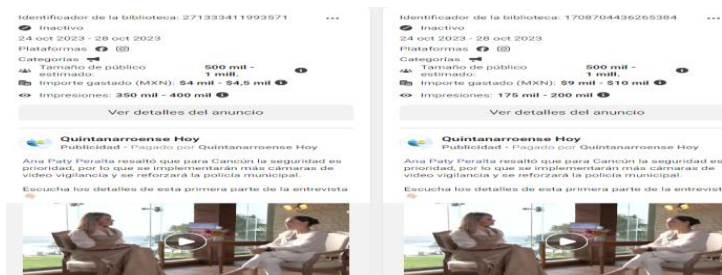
Identificador de la biblioteca: 271333411993571 ...
Inactivo
24 oct 2023 - 28 oct 2023
Plataformas
Categorías
Tamaño de público estimado: 500 mil - 1 mill.
Importe gastado (MXN): $4 mil - $4,5 mil
Impresiones: 350 mil - 400 mil
Ver detalles del anuncio

Quintanarroense Hoy
Publicidad · Pagado por Quintanarroense Hoy
Ana Paty Peralta resaltó que para Cancún la seguridad es prioridad, por lo que se implementarán más cámaras de video vigilancia y se reforzará la policía municipal.
Escucha los detalles de esta primera parte de la entrevista

Identificador de la biblioteca: 1708704436265384 ...
Inactivo
24 oct 2023 - 28 oct 2023
Plataformas
Categorías
Tamaño de público estimado: 500 mil - 1 mill.
Importe gastado (MXN): $9 mil - $10 mil
Impresiones: 175 mil - 200 mil
Ver detalles del anuncio

Quintanarroense Hoy
Publicidad · Pagado por Quintanarroense Hoy
Ana Paty Peralta resaltó que para Cancún la seguridad es prioridad, por lo que se implementarán más cámaras de video vigilancia y se reforzará la policía municipal.
Escucha los detalles de esta primera parte de la entrevist